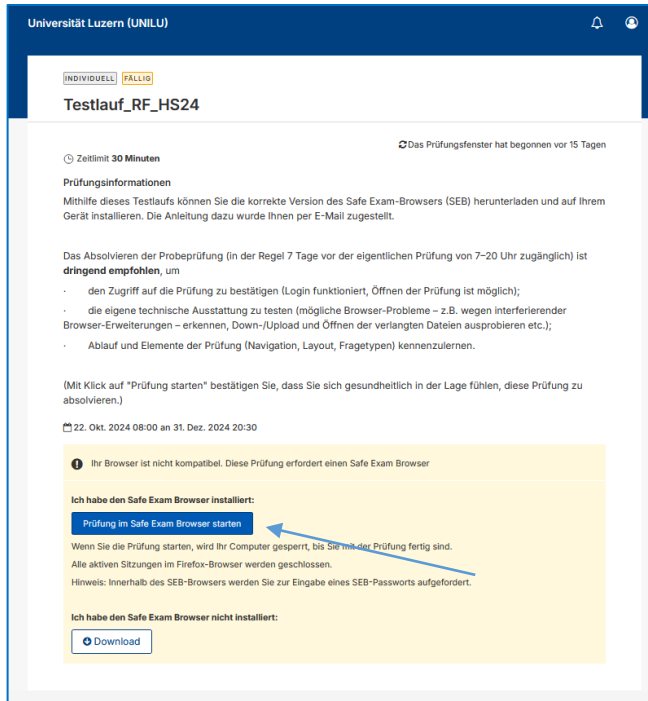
Universität Luzern (UNILU)

INDIVIDUELL FÄLLIG

Testlauf_RF_HS24

Das Prüfungsfenster hat begonnen vor 15 Tagen

Zeitlimit 30 Minuten

Prüfungsinformationen

Mithilfe dieses Testlaufs können Sie die korrekte Version des Safe Exam-Browsers (SEB) herunterladen und auf Ihrem Gerät installieren. Die Anleitung dazu wurde Ihnen per E-Mail zugestellt.

Das Absolvieren der Probeprüfung (in der Regel 7 Tage vor der eigentlichen Prüfung von 7–20 Uhr zugänglich) ist dringend empfohlen, um

· den Zugriff auf die Prüfung zu bestätigen (Login funktioniert, Öffnen der Prüfung ist möglich);

· die eigene technische Ausstattung zu testen (mögliche Browser-Probleme – z.B. wegen interferierender Browser-Erweiterungen – erkennen, Down-/Upload und Öffnen der verlangten Dateien ausprobieren etc.);

· Ablauf und Elemente der Prüfung (Navigation, Layout, Fragetypen) kennenzulernen.

(Mit Klick auf "Prüfung starten" bestätigen Sie, dass Sie sich gesundheitlich in der Lage fühlen, diese Prüfung zu absolvieren.)

22. Okt. 2024 08:00 an 31. Dez. 2024 20:30

Ihr Browser ist nicht kompatibel. Diese Prüfung erfordert einen Safe Exam Browser

Ich habe den Safe Exam Browser installiert:

Prüfung im Safe Exam Browser starten

Wenn Sie die Prüfung starten, wird Ihr Computer gesperrt, bis Sie mit der Prüfung fertig sind.

Alle aktiven Sitzungen im Firefox-Browser werden geschlossen.

Hinweis: Innerhalb des SEB-Browsers werden Sie zur Eingabe eines SEB-Passworts aufgefordert.

Ich habe den Safe Exam Browser nicht installiert:

Download